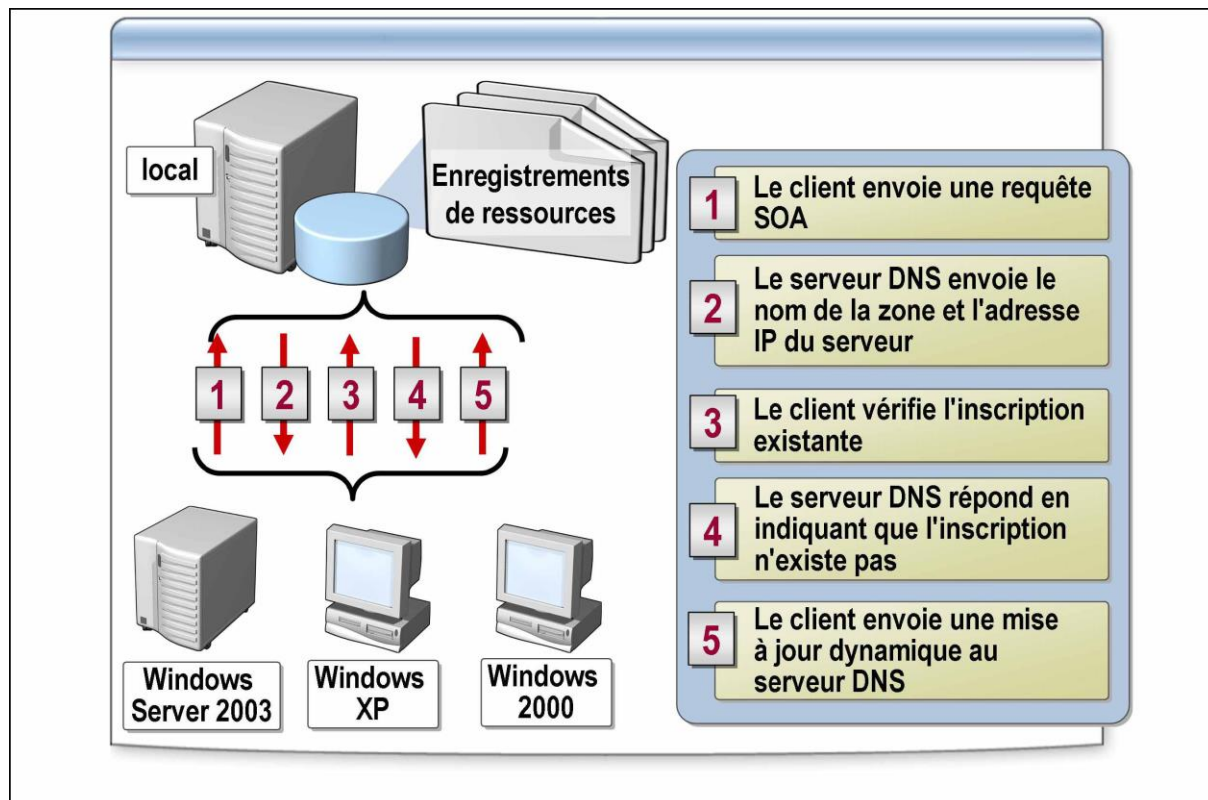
local

Enregistrements de ressources

1 2 3 4 5

Windows Server 2003

Windows XP

Windows 2000

1 Le client envoie une requête SOA

2 Le serveur DNS envoie le nom de la zone et l'adresse IP du serveur

3 Le client vérifie l'inscription existante

4 Le serveur DNS répond en indiquant que l'inscription n'existe pas

5 Le client envoie une mise à jour dynamique au serveur DNS